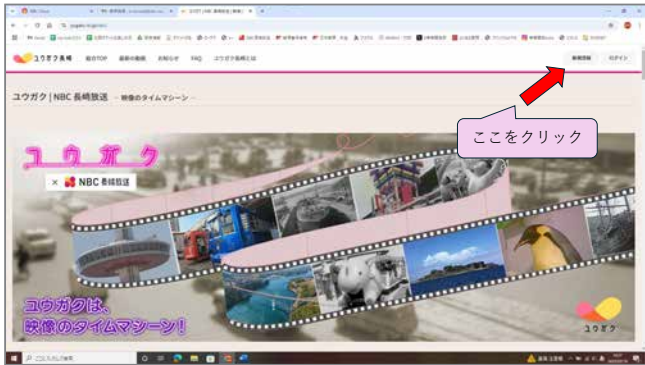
ユウガク長崎 総合TOP 最新の動画 お知らせ FAQ ユウガク長崎とは 新規登録 ログイン

ユウガク | NBC 長崎放送 ～映像のタイムマシーン～

ここをクリック

ユウガク

× NBC 長崎放送

ユウガクは、
映像のタイムマシーン！

ユウガク